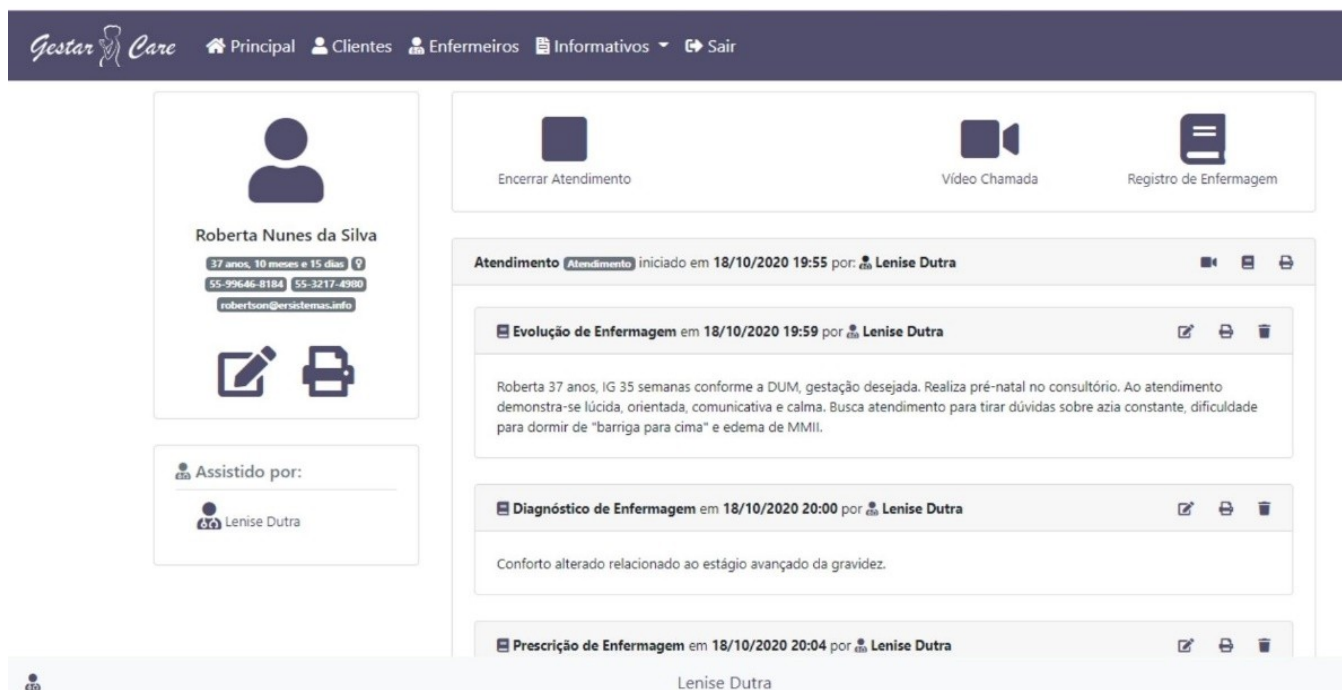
Gestar Care Principal Clientes Enfermeiros Informativos Sair

Roberta Nunes da Silva
37 anos, 10 meses e 15 dias
55-99646-8184 55-3217-4980
robertson@ersistemas.info

Assistido por:
Lenise Dutra

Encerrar Atendimento
Vídeo Chamada
Registro de Enfermagem

Atendimento Atendimento iniciado em 18/10/2020 19:55 por: Lenise Dutra

Evolução de Enfermagem em 18/10/2020 19:59 por Lenise Dutra

Roberta 37 anos, IG 35 semanas conforme a DUM, gestação desejada. Realiza pré-natal no consultório. Ao atendimento demonstra-se lúcida, orientada, comunicativa e calma. Busca atendimento para tirar dúvidas sobre azia constante, dificuldade para dormir de "barriga para cima" e edema de MMII.

Diagnóstico de Enfermagem em 18/10/2020 20:00 por Lenise Dutra

Conforto alterado relacionado ao estágio avançado da gravidez.

Prescrição de Enfermagem em 18/10/2020 20:04 por Lenise Dutra

Lenise Dutra